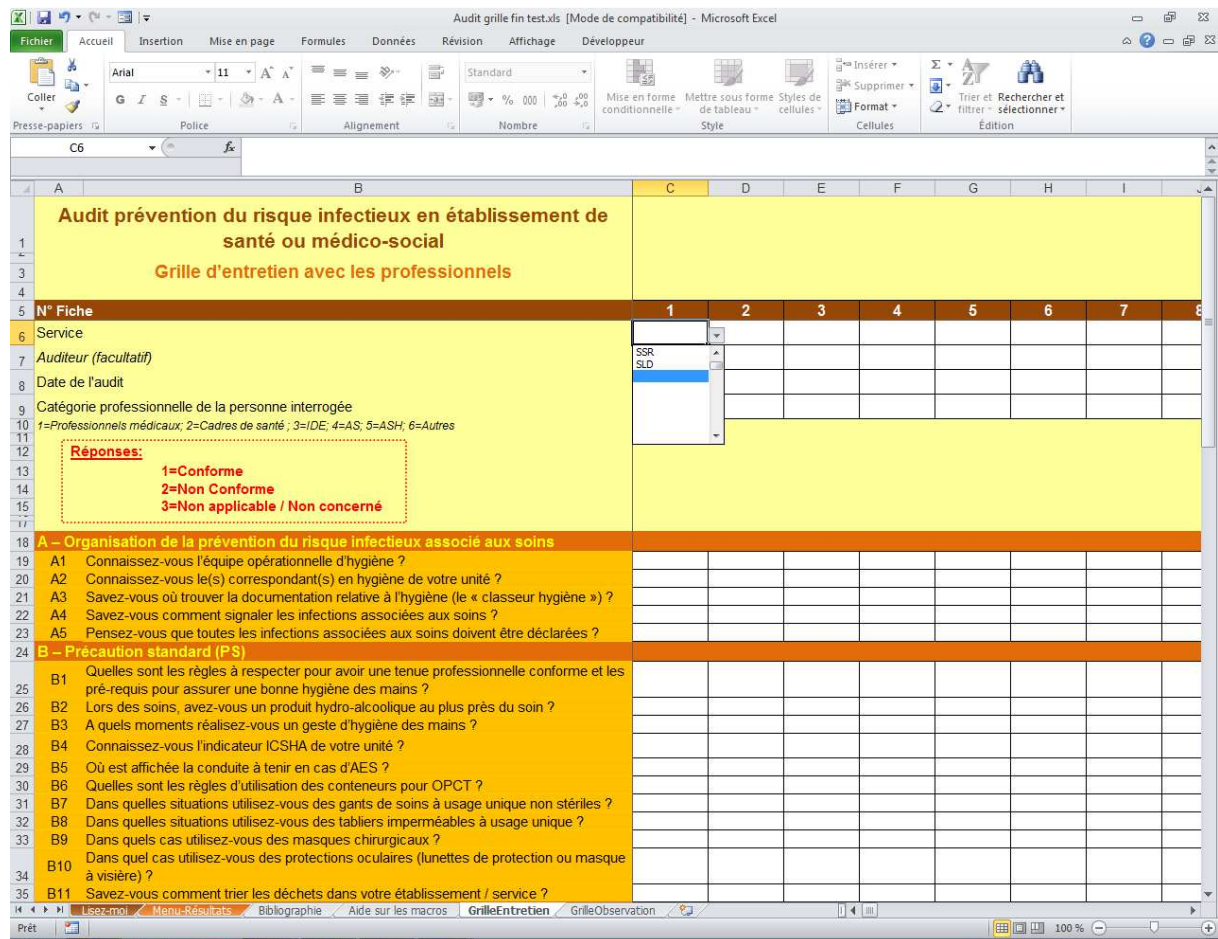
Audit grille fin test.xls [Mode de compatibilité] - Microsoft Excel

Fichier | Accueil | Insertion | Mise en page | Formules | Données | Révision | Affichage | Développeur

Coller | Arial | 11 | Standard | Mise en forme conditionnelle | Mettre sous forme de tableau | Styles de cellules | Insérer | Supprimer | Format | Trier et filtrer | Rechercher et sélectionner

Presse-papiers | Police | Alignement | Nombre | Style | Cellules | Édition

C6 | $f_x$

| | A | B | C | D | E | F | G | H | I |
|---|---|---|---|---|---|---|---|---|---|
| 1 | | Audit prévention du risque infectieux en établissement de santé ou médico-social | | | | | | | |
| 3 | | Grille d'entretien avec les professionnels | | | | | | | |
| 5 | N° Fiche | | 1 | 2 | 3 | 4 | 5 | 6 | 7 |
| 6 | Service | | | | | | | | |
| 7 | Auditeur (facultatif) | | SSR SLD | | | | | | |
| 8 | Date de l'audit | | | | | | | | |
| 9 | Catégorie professionnelle de la personne interrogée | | | | | | | | |
| 10 | 1=Professionnels médicaux; 2=Cadres de santé ; 3=IDE; 4=AS; 5=ASH; 6=Autres | | | | | | | | |

Réponses:
1=Conforme
2=Non Conforme
3=Non applicable / Non concerné

18 A – Organisation de la prévention du risque infectieux associé aux soins
19 A1 Connaissez-vous l'équipe opérationnelle d'hygiène ?
20 A2 Connaissez-vous le(s) correspondant(s) en hygiène de votre unité ?
21 A3 Savez-vous où trouver la documentation relative à l'hygiène (le « classeur hygiène ») ?
22 A4 Savez-vous comment signaler les infections associées aux soins ?
23 A5 Pensez-vous que toutes les infections associées aux soins doivent être déclarées ?
24 B – Précaution standard (PS)
25 B1 Quelles sont les règles à respecter pour avoir une tenue professionnelle conforme et les pré-requis pour assurer une bonne hygiène des mains ?
26 B2 Lors des soins, avez-vous un produit hydro-alcoolique au plus près du soin ?
27 B3 A quels moments réalisez-vous un geste d'hygiène des mains ?
28 B4 Connaissez-vous l'indicateur ICSHA de votre unité ?
29 B5 Où est affichée la conduite à tenir en cas d'AES ?
30 B6 Quelles sont les règles d'utilisation des conteneurs pour OPCT ?
31 B7 Dans quelles situations utilisez-vous des gants de soins à usage unique non stériles ?
32 B8 Dans quelles situations utilisez-vous des tabliers imperméables à usage unique ?
33 B9 Dans quels cas utilisez-vous des masques chirurgicaux ?
34 B10 Dans quel cas utilisez-vous des protections oculaires (lunettes de protection ou masque à visière) ?
35 B11 Savez-vous comment trier les déchets dans votre établissement / service ?

Lisez-moi | Menu-Résultats | Bibliographie | Aide sur les macros | GrilleEntretien | GrilleObservation

Prêt | 100 %